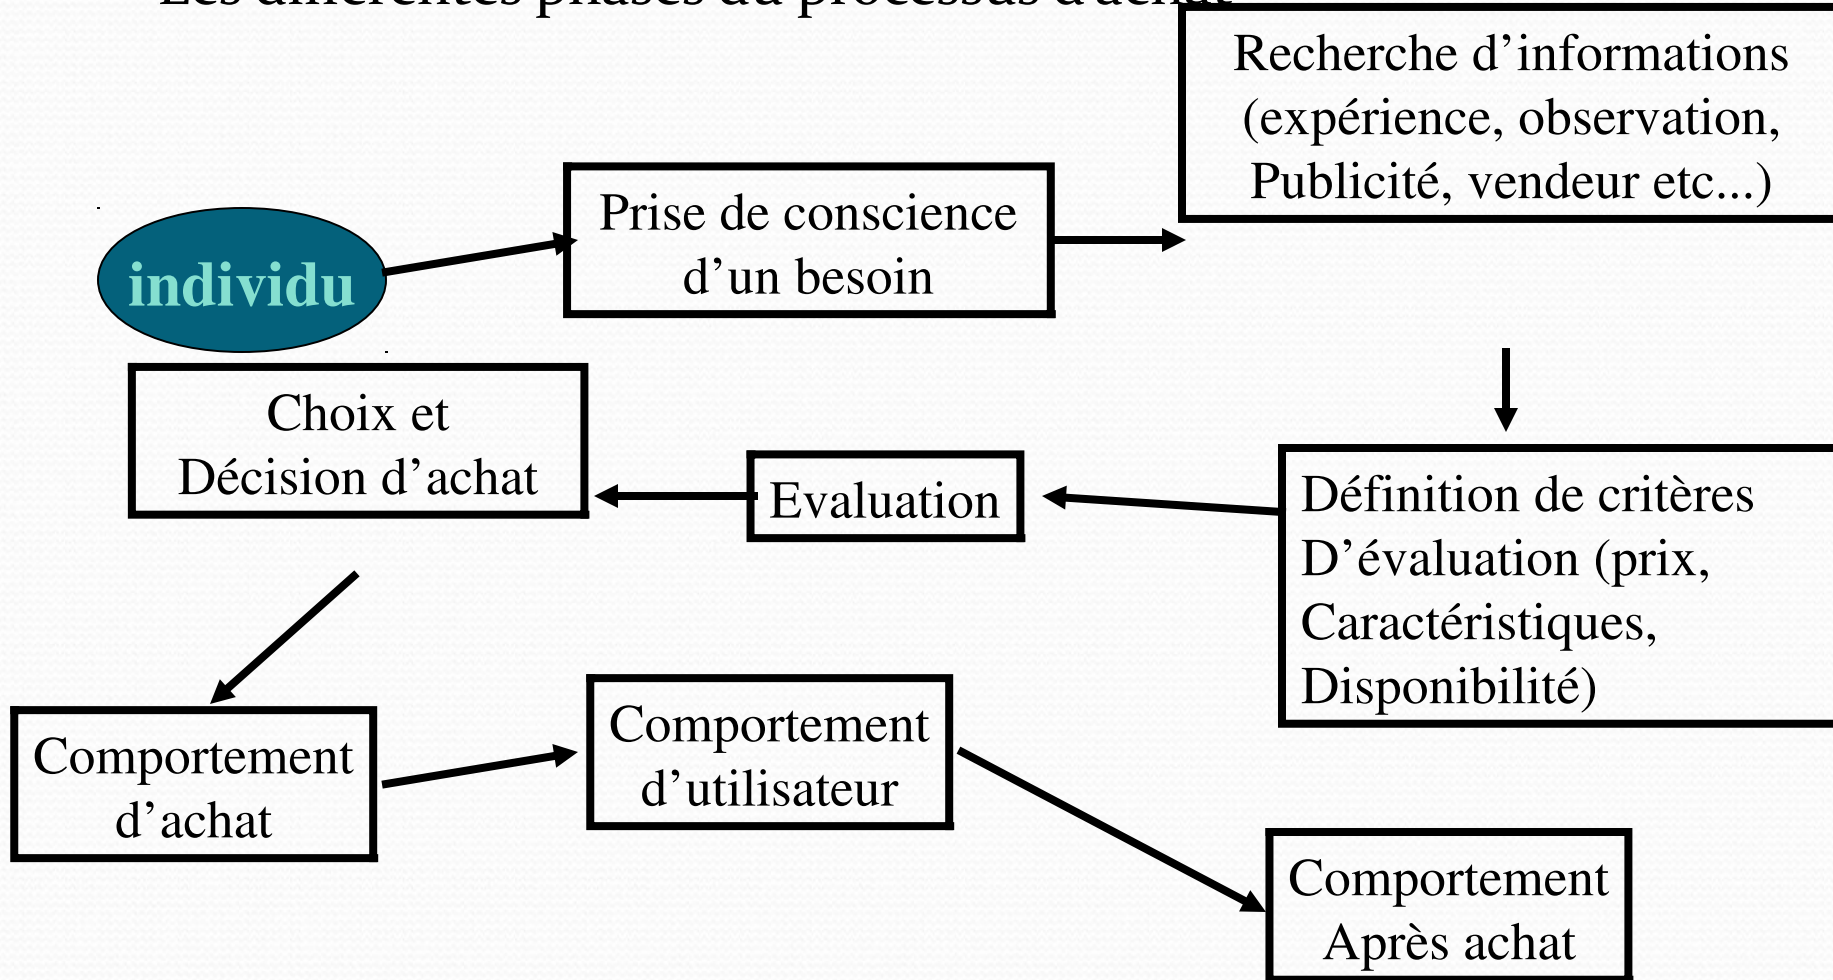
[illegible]

individu

Prise de conscience d’un besoin

Recherche d’informations (expérience, observation, Publicité, vendeur etc...)

Définition de critères D’évaluation (prix, Caractéristiques, Disponibilité)

Evaluation

Choix et Décision d’achat

Comportement d’achat

Comportement d’utilisateur

Comportement Après achat